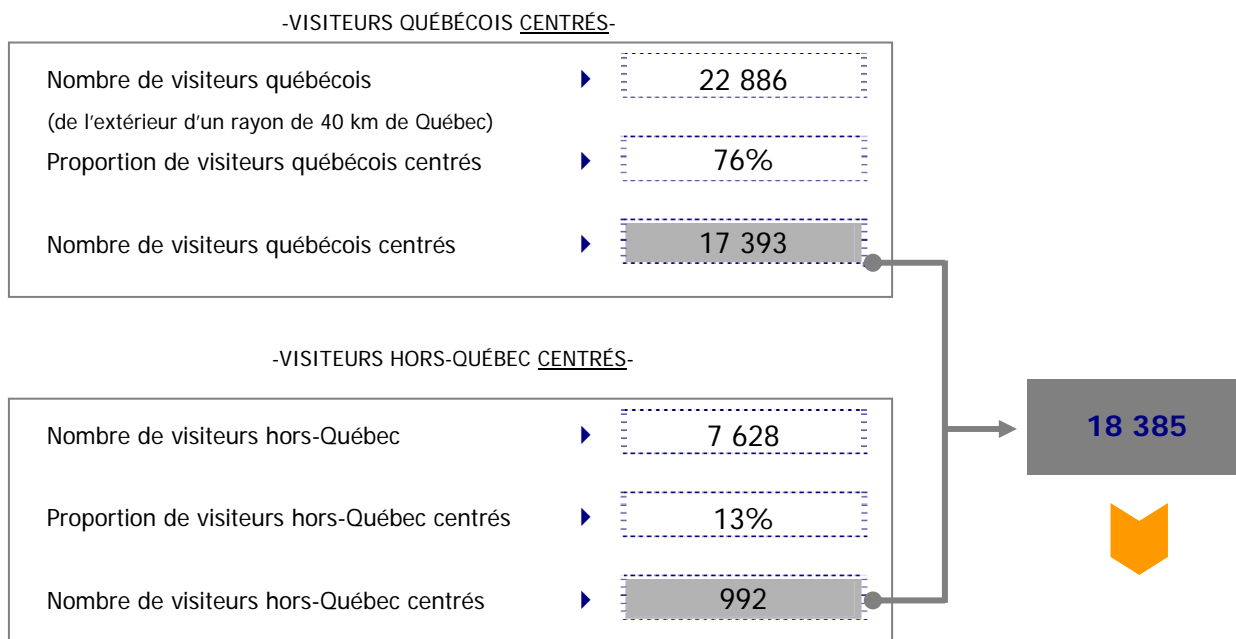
-VISITEURS QUÉBÉCOIS CENTRÉS-

Nombre de visiteurs québécois
(de l'extérieur d'un rayon de 40 km de Québec)
22 886

Proportion de visiteurs québécois centrés
76%

Nombre de visiteurs québécois centrés
17 393

-VISITEURS HORS-QUÉBEC CENTRÉS-

Nombre de visiteurs hors-Québec
7 628

Proportion de visiteurs hors-Québec centrés
13%

Nombre de visiteurs hors-Québec centrés
992

18 385